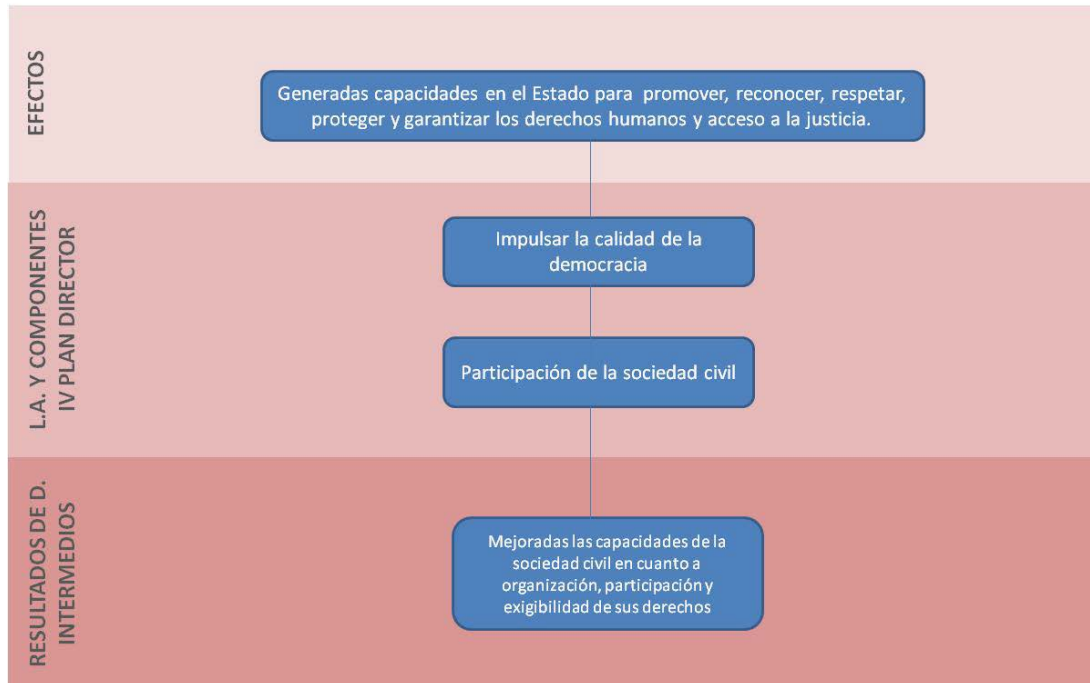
EFECTOS

Generadas capacidades en el Estado para promover, reconocer, respetar, proteger y garantizar los derechos humanos y acceso a la justicia.

L.A. Y COMPONENTES IV PLAN DIRECTOR

Impulsar la calidad de la democracia

Participación de la sociedad civil

RESULTADOS DE D. INTERMEDIOS

Mejoradas las capacidades de la sociedad civil en cuanto a organización, participación y exigibilidad de sus derechos